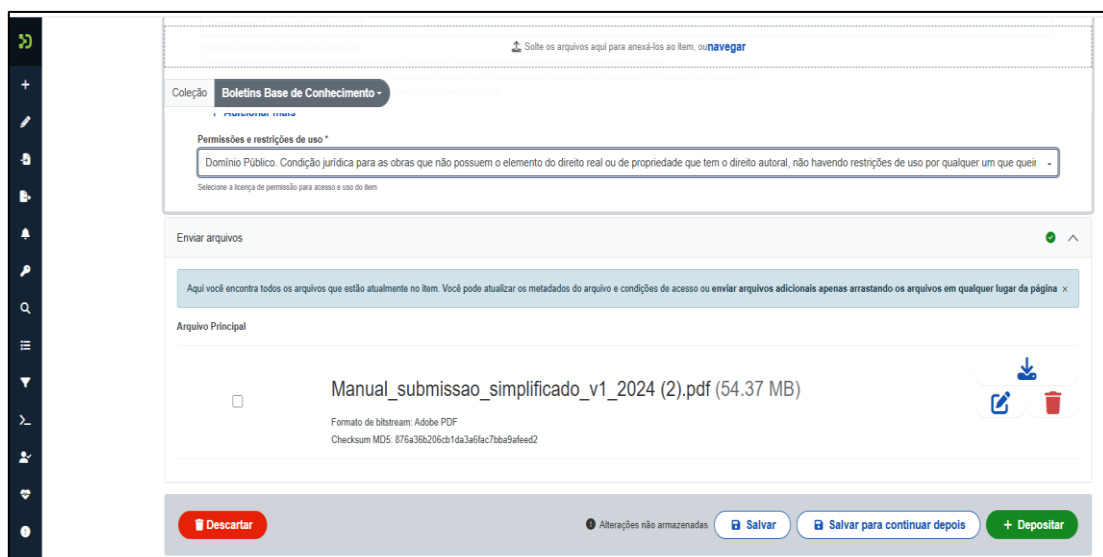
Solte os arquivos aqui para anexá-los ao item, ou navegar

Coleção Boletins Base de Conhecimento

+ Adicionar mais

Permissões e restrições de uso *

Domínio Público. Condição jurídica para as obras que não possuem o elemento do direito real ou de propriedade que tem o direito autoral, não havendo restrições de uso por qualquer um que queir

Selecione a licença de permissão para acesso e uso do item

Enviar arquivos

Aqui você encontra todos os arquivos que estão atualmente no item. Você pode atualizar os metadados do arquivo e condições de acesso ou enviar arquivos adicionais apenas arrastando os arquivos em qualquer lugar da página ×

Arquivo Principal

Manual_submissao_simplificado_v1_2024 (2).pdf (54.37 MB)

Formato de bitstream: Adobe PDF

Checksum MD5: 876a36b206cb1da3a6fac7bba9afeed2

Descartar

Alterações não armazenadas

Salvar

Salvar para continuar depois

+ Depositar